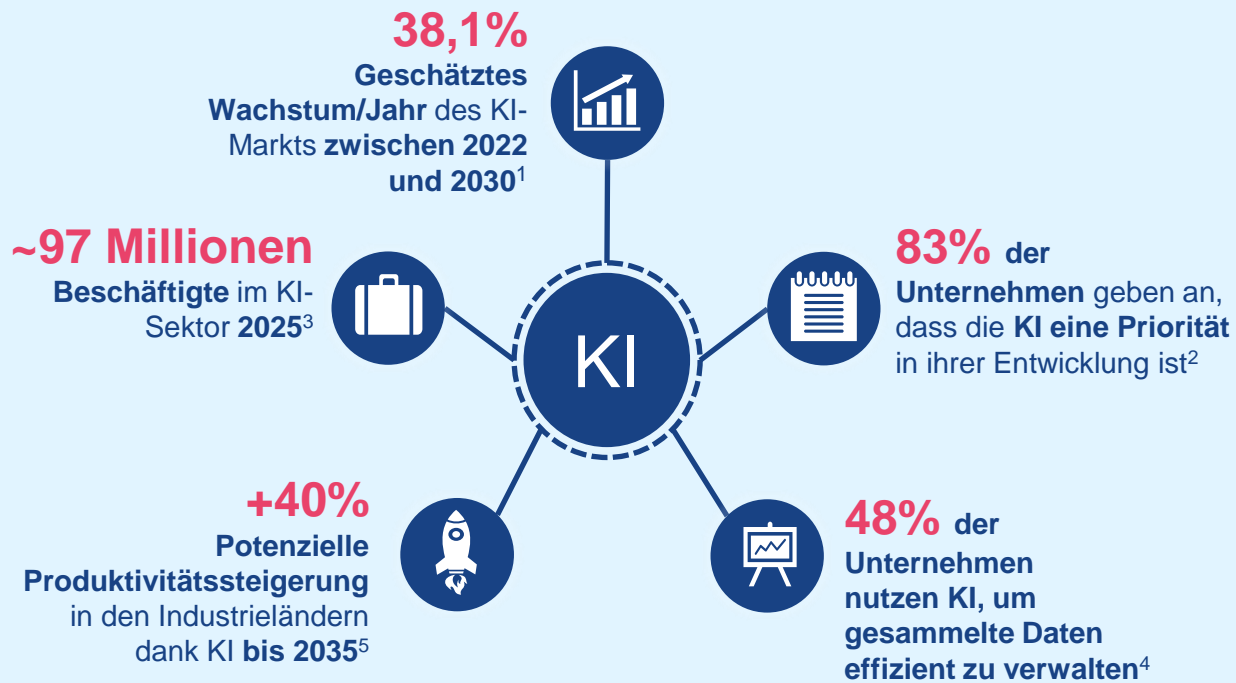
38,1%
Geschätztes Wachstum/Jahr des KI-Markts zwischen 2022 und 2030$^1$

~97 Millionen
Beschäftigte im KI-Sektor 2025$^3$

KI

83% der Unternehmen geben an, dass die KI eine Priorität in ihrer Entwicklung ist$^2$

+40%
Potenzielle Produktivitätssteigerung in den Industrieländern dank KI bis 2035$^5$

48% der Unternehmen nutzen KI, um gesammelte Daten effizient zu verwalten$^4$